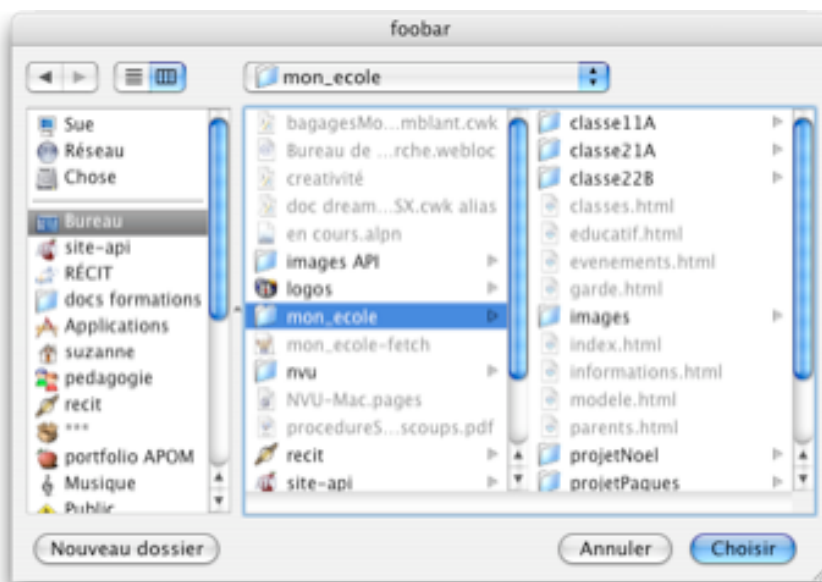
foobar

mon_ecole

Sue
Réseau
Chose
Bureau
site-api
RÉCIT
docs formations
Applications
suzanne
pedagogie
recit
***
portfolio APOM
Musique
Public

bagagesMo...mblant.cwk
Bureau de ...rche.webloc
creativité
doc dream...SX.cwk alias
en cours.alpn
images API
logos
mon_ecole
mon_ecole-fetch
nvu
NVU-Mac.pages
procedureS...scoups.pdf
recit
site-api

classe11A
classe21A
classe22B
classes.html
educatif.html
evenements.html
garde.html
images
index.html
informations.html
modele.html
parents.html
projetNoel
projetPaques

Nouveau dossier
Annuler
Choisir